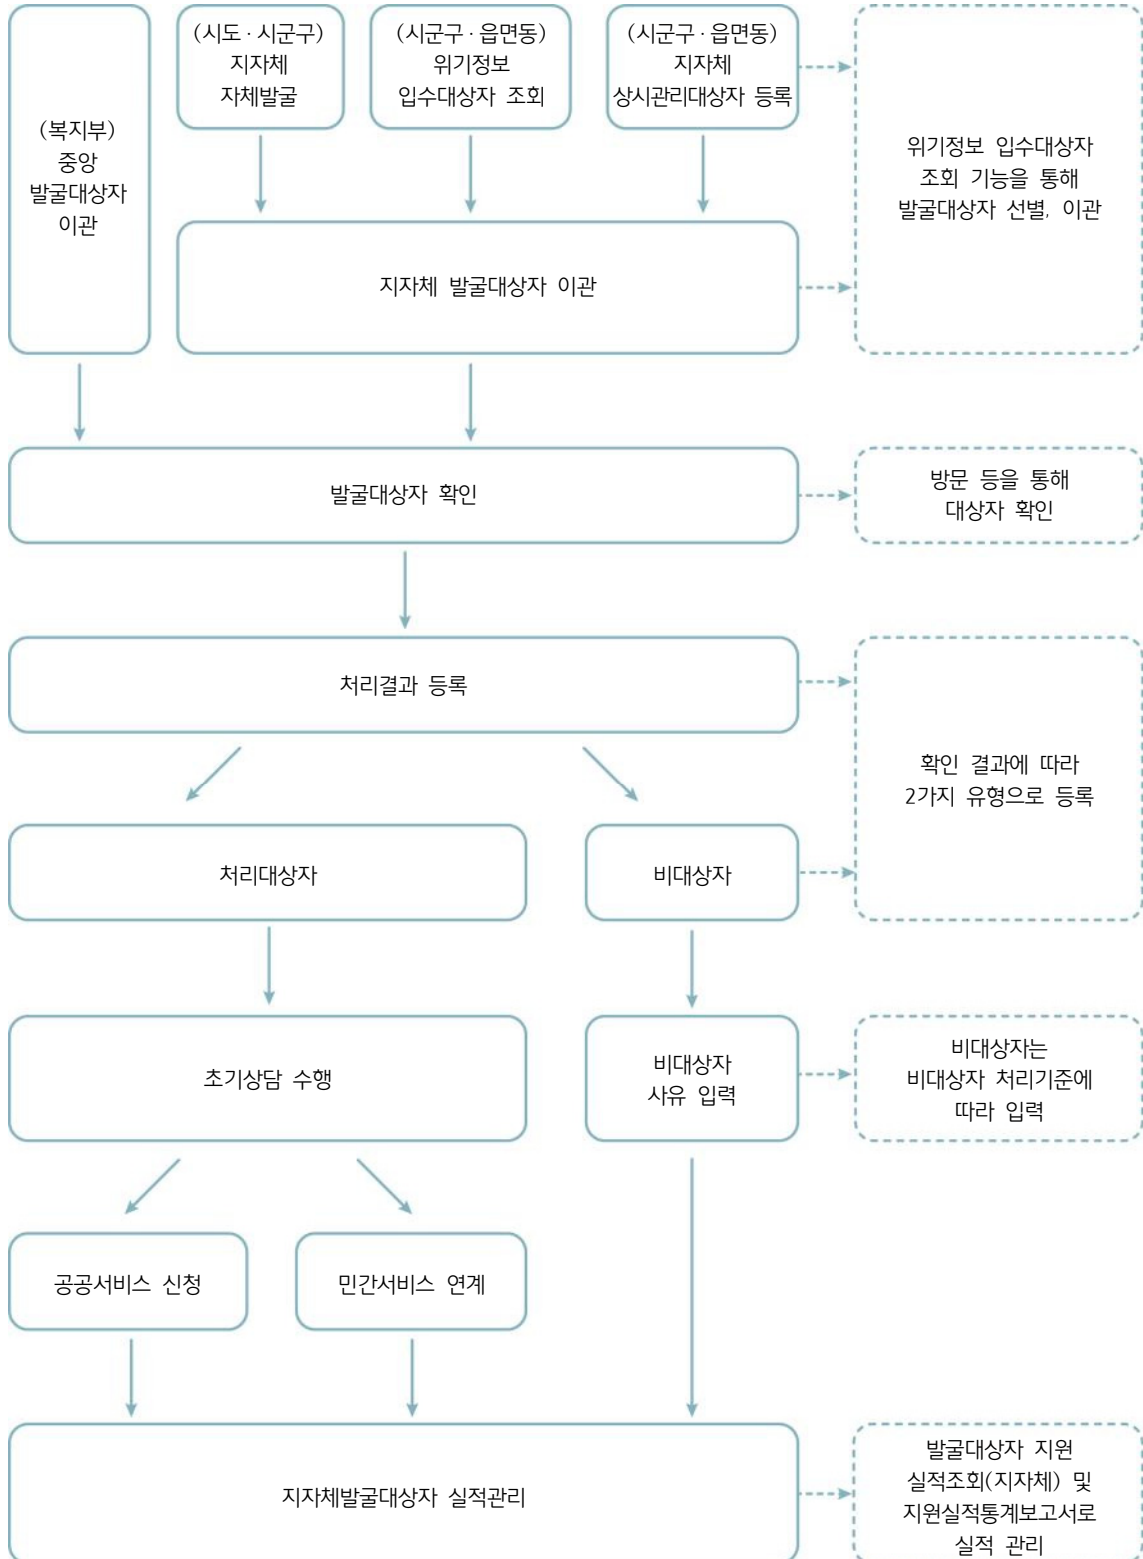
(복지부) 중앙 발굴대상자 이관

(시도 · 시군구) 지자체 자체발굴

(시군구 · 읍면동) 위기정보 입수대상자 조회

(시군구 · 읍면동) 지자체 상시관리대상자 등록

위기정보 입수대상자 조회 기능을 통해 발굴대상자 선별, 이관

지자체 발굴대상자 이관

발굴대상자 확인

방문 등을 통해 대상자 확인

처리결과 등록

확인 결과에 따라 2가지 유형으로 등록

처리대상자

비대상자

초기상담 수행

비대상자 사유 입력

비대상자는 비대상자 처리기준에 따라 입력

공공서비스 신청

민간서비스 연계

지자체발굴대상자 실적관리

발굴대상자 지원 실적조회(지자체) 및 지원실적통계보고서로 실적 관리